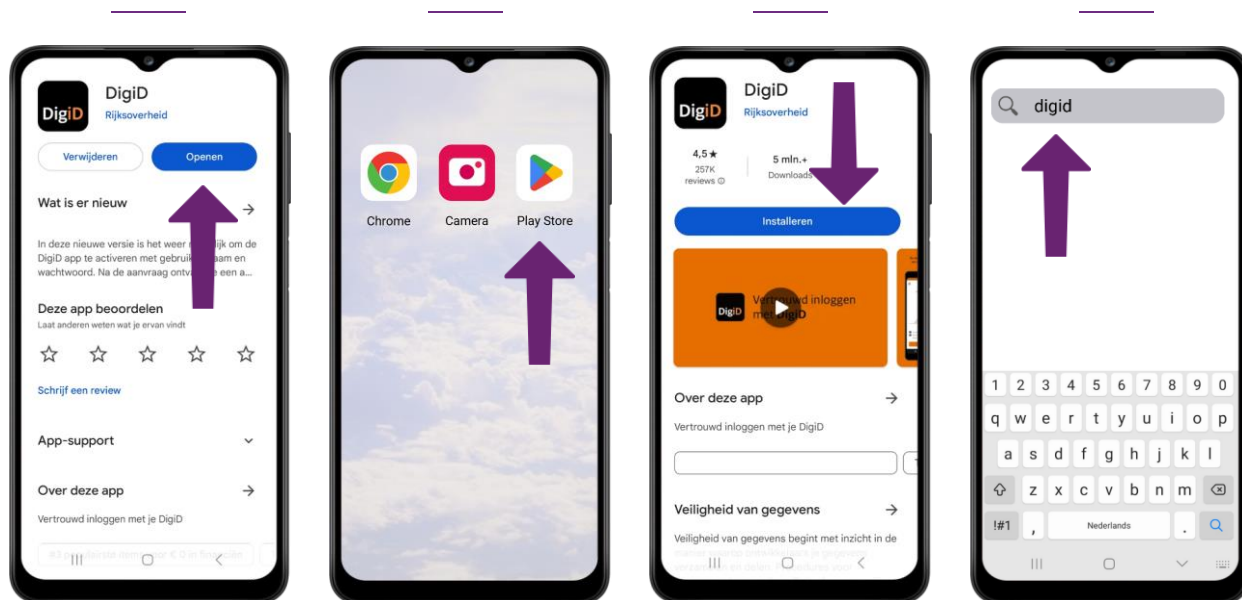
DigiD
DigiD
Rijksoverheid
Verwijderen
Openen
Wat is er nieuw
In deze nieuwe versie is het weer m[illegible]lijk om de DigiD app te activeren met gebruik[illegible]aam en wachtwoord. Na de aanvraag ontv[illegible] een a...
Deze app beoordelen
Laat anderen weten wat je ervan vindt
Schrijf een review
App-support
Over deze app
Vertrouwd inloggen met je DigiD

Chrome
Camera
Play Store

DigiD
DigiD
Rijksoverheid
4,5 ★
257K reviews
5 mln.+
Downloads
Installeren
DigiD
Vertrouwd inloggen met DigiD
Over deze app
Vertrouwd inloggen met je DigiD
Veiligheid van gegevens
Veiligheid van gegevens begint met inzicht in de

digid
1 2 3 4 5 6 7 8 9 0
q w e r t y u i o p
a s d f g h j k l
z x c v b n m
!#1
,
Nederlands
.